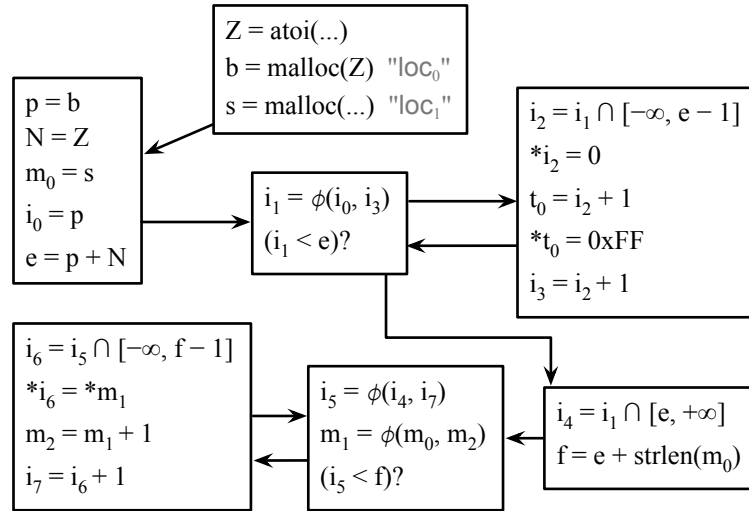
Z = atoi(...)
b = malloc(Z) "loc$_0$"
s = malloc(...) "loc$_1$"

p = b
N = Z
$m_0$ = s
$i_0$ = p
e = p + N

$i_1 = \phi(i_0, i_3)$
$(i_1 < e)$?

$i_2 = i_1 \cap [-\infty, e - 1]$
$*i_2 = 0$
$t_0 = i_2 + 1$
$*t_0$ = 0xFF
$i_3 = i_2 + 1$

$i_6 = i_5 \cap [-\infty, f - 1]$
$*i_6 = *m_1$
$m_2 = m_1 + 1$
$i_7 = i_6 + 1$

$i_5 = \phi(i_4, i_7)$
$m_1 = \phi(m_0, m_2)$
$(i_5 < f)$?

$i_4 = i_1 \cap [e, +\infty]$
f = e + strlen($m_0$)